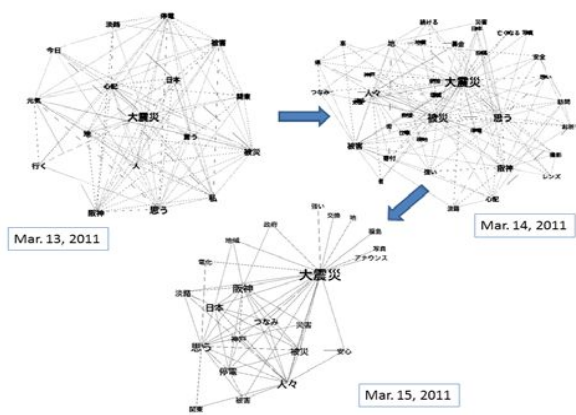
淡路
停電
今日
被害
心配
日本
元気
大震災
被害
言う
地
被災
行く
人
阪神
私
思う
Mar. 13, 2011

続ける
災害
大きな
安全
被
地
集会
つなみ
人々
大震災
被災
思う
被害
阪神
レンズ
淡路
心配
Mar. 14, 2011

強い
支援
政府
地域
写真
アナウンス
変化
淡路
阪神
大震災
日本
つなみ
災害
神戸
思う
被災
安心
停電
人々
被害
関東
Mar. 15, 2011